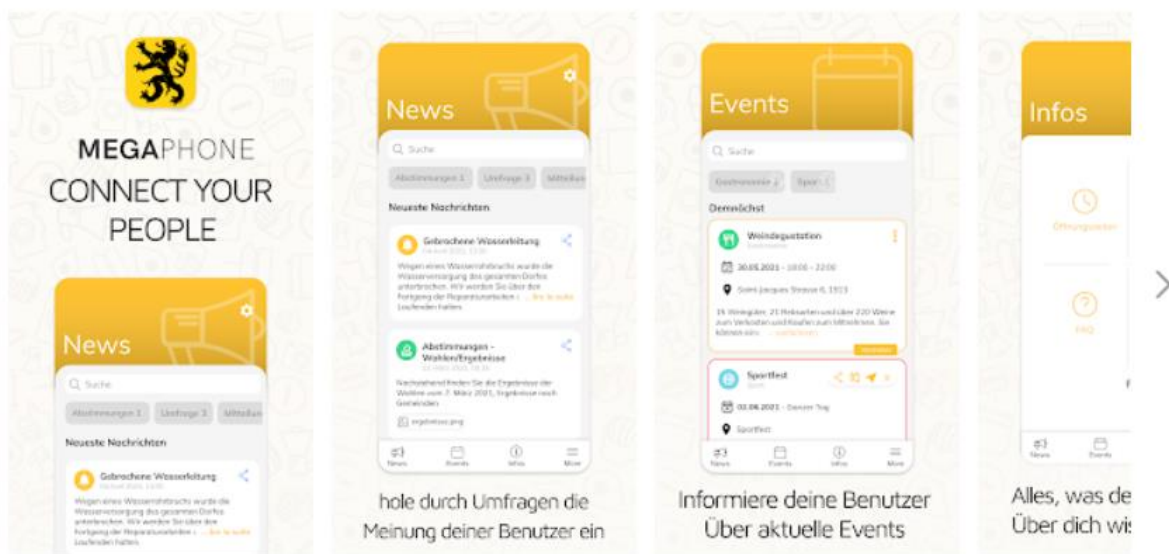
MEGAPHONE
CONNECT YOUR PEOPLE

News
Suche
Abstimmungen 1 Umfrage 3 Mitteilun
Neueste Nachrichten
Gebrochene Wasserleitung
Wegen eines Wasserrohrbruchs wurde die Wasserversorgung des gesamten Dorfes unterbrochen. Wir werden Sie über den Fortgang der Reparaturarbeiten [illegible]

News
Suche
Abstimmungen 1 Umfrage 3 Mitteilun
Neueste Nachrichten
Gebrochene Wasserleitung
Wegen eines Wasserrohrbruchs wurde die Wasserversorgung des gesamten Dorfes unterbrochen. Wir werden Sie über den Fortgang der Reparaturarbeiten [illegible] laufenden halten.
Abstimmungen - Wahlen/Ergebnisse
Nachstehend finden Sie die Ergebnisse der Wahlen vom 7. März 2021. Ergebnisse nach Gemeinden
ergebnisse.png
News Events Infos More
hole durch Umfragen die Meinung deiner Benutzer ein

Events
Suche
Gastronomie 2 Sport 1
Demnächst
Weindegustation
30.05.2021 · 18:00 - 22:00
Saint-Jacques Strasse 6, 1913
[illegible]
Sportfest
02.06.2021 · Ganzer Tag
Sportfest
News Events Infos More
Informiere deine Benutzer Über aktuelle Events

Infos
Öffnungszeiten
FAQ
News Events
Alles, was de Über dich wis